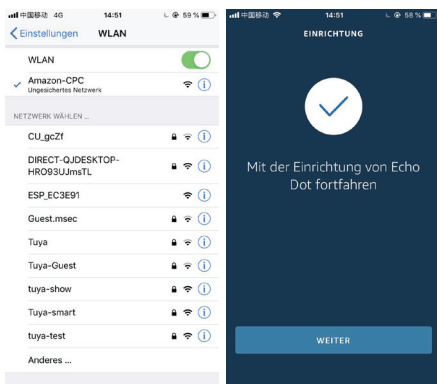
中国移动 4G 14:51 59 %

Einstellungen WLAN

WLAN

Amazon-CPC
Ungesichertes Netzwerk

NETZWERK WÄHLEN ...

CU_gcZf

DIRECT-QJDESKTOP-HRO93UJmsTL

ESP_EC3E91

Guest.msec

Tuya

Tuya-Guest

tuya-show

Tuya-smart

tuya-test

Anderes ...

中国移动 14:51 58 %

EINRICHTUNG

Mit der Einrichtung von Echo Dot fortfahren

WEITER